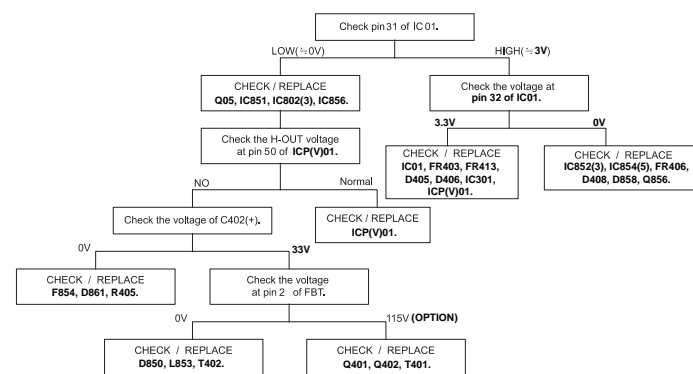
Check pin 31 of IC 01.

LOW(≒0V)

HIGH(≒3V)

CHECK / REPLACE
Q05, IC851, IC802(3), IC856.

Check the voltage at
pin 32 of IC01.

3.3V

0V

CHECK / REPLACE
IC01, FR403, FR413, D405, D406, IC301, ICP(V)01.

CHECK / REPLACE
IC852(3), IC854(5), FR406, D408, D858, Q856.

Check the H-OUT voltage at pin 50 of ICP(V)01.

NO

Normal

Check the voltage of C402(+).

CHECK / REPLACE
ICP(V)01.

0V

33V

CHECK / REPLACE
F854, D861, R405.

Check the voltage at pin 2 of FBT.

0V

115V (OPTION)

CHECK / REPLACE
D850, L853, T402.

CHECK / REPLACE
Q401, Q402, T401.